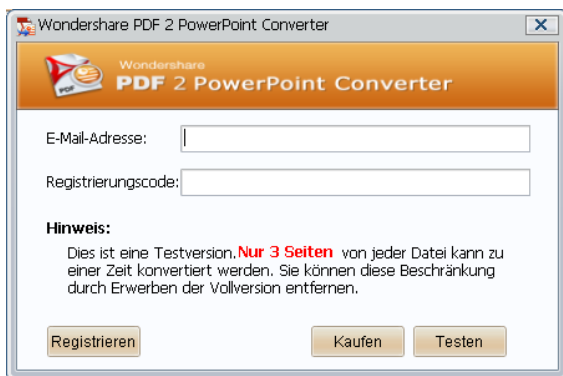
Wondershare PDF 2 PowerPoint Converter

Wondershare
PDF 2 PowerPoint Converter

E-Mail-Adresse:

Registrierungscode:

Hinweis:

Dies ist eine Testversion. Nur 3 Seiten von jeder Datei kann zu einer Zeit konvertiert werden. Sie können diese Beschränkung durch Erwerben der Vollversion entfernen.

Registrieren Kaufen Testen